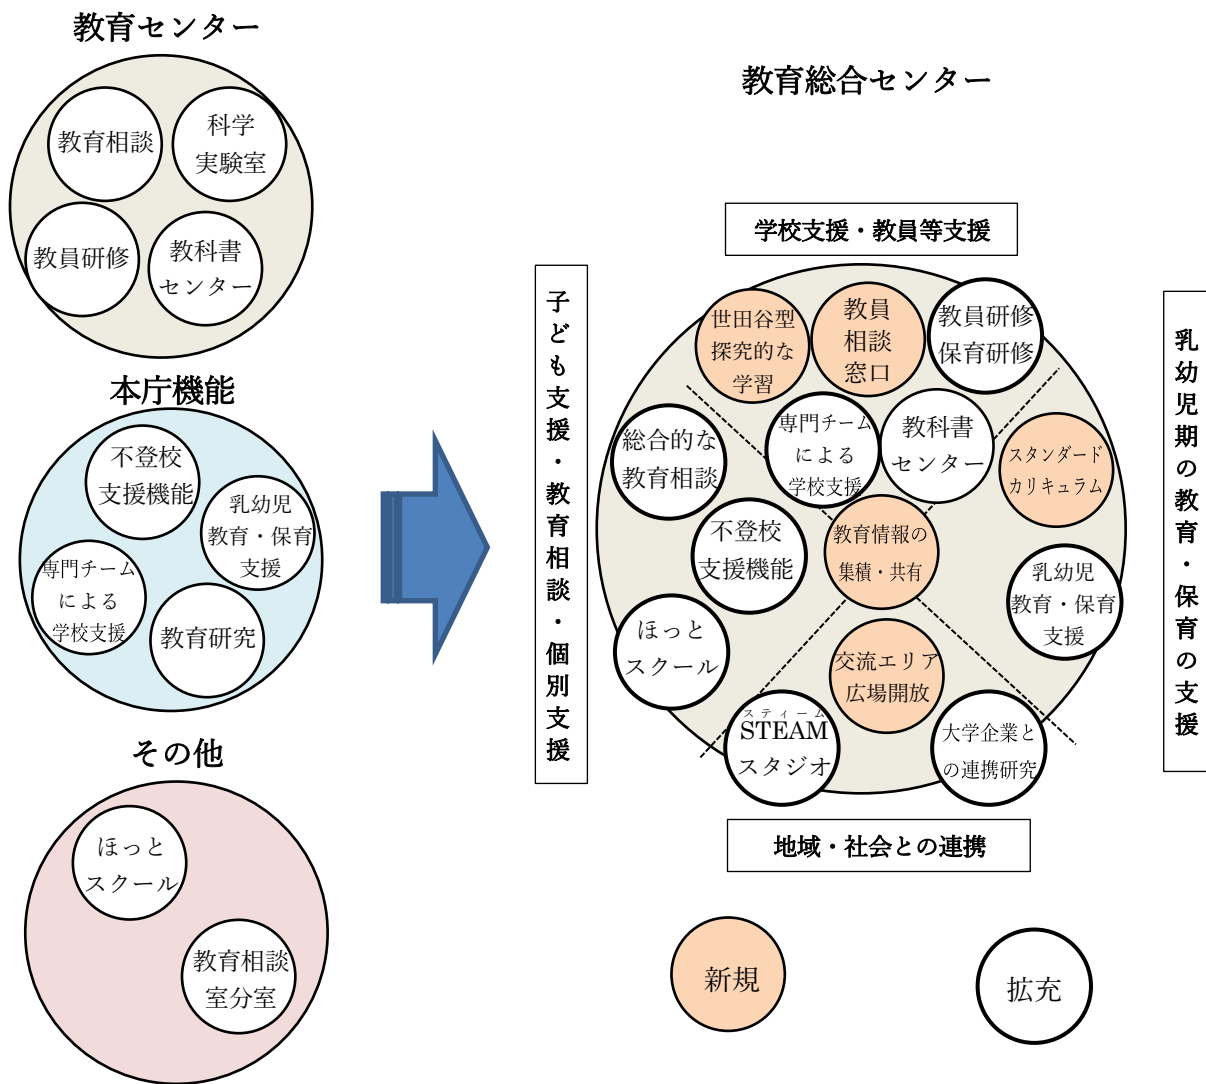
教育センター

教育相談

科学実験室

教員研修

教科書センター

本庁機能

不登校支援機能

乳幼児教育・保育支援

専門チームによる学校支援

教育研究

その他

ほっとスクール

教育相談室分室

教育総合センター

学校支援・教員等支援

子ども支援・教育相談・個別支援

乳幼児期の教育・保育の支援

世田谷型探究的な学習

教員相談窓口

教員研修保育研修

総合的な教育相談

専門チームによる学校支援

教科書センター

スタンダードカリキュラム

不登校支援機能

教育情報の集積・共有

乳幼児教育・保育支援

ほっとスクール

交流エリア広場開放

スティーム
STEAMスタジオ

大学企業との連携研究

地域・社会との連携

新規

拡充